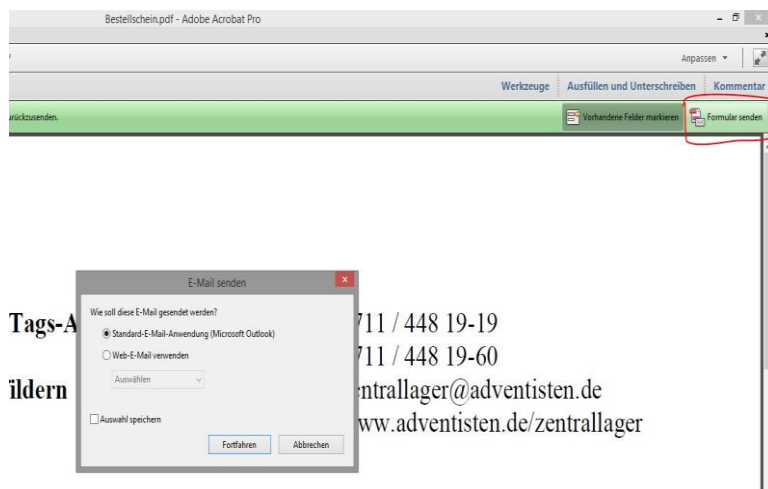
Bestellschein.pdf - Adobe Acrobat Pro

Anpassen

Werkzeuge | Ausfüllen und Unterschreiben | Kommentar

rückzusenden.

Vorhandene Felder markieren

Formular senden

E-Mail senden

Wie soll diese E-Mail gesendet werden?

Standard-E-Mail-Anwendung (Microsoft Outlook)

Web-E-Mail verwenden

Auswählen

Auswahl speichern

Fortfahren

Abbrechen

Tags-A

ildern

711 / 448 19-19

711 / 448 19-60

ntrallager@adventisten.de

ww.adventisten.de/zentrallager